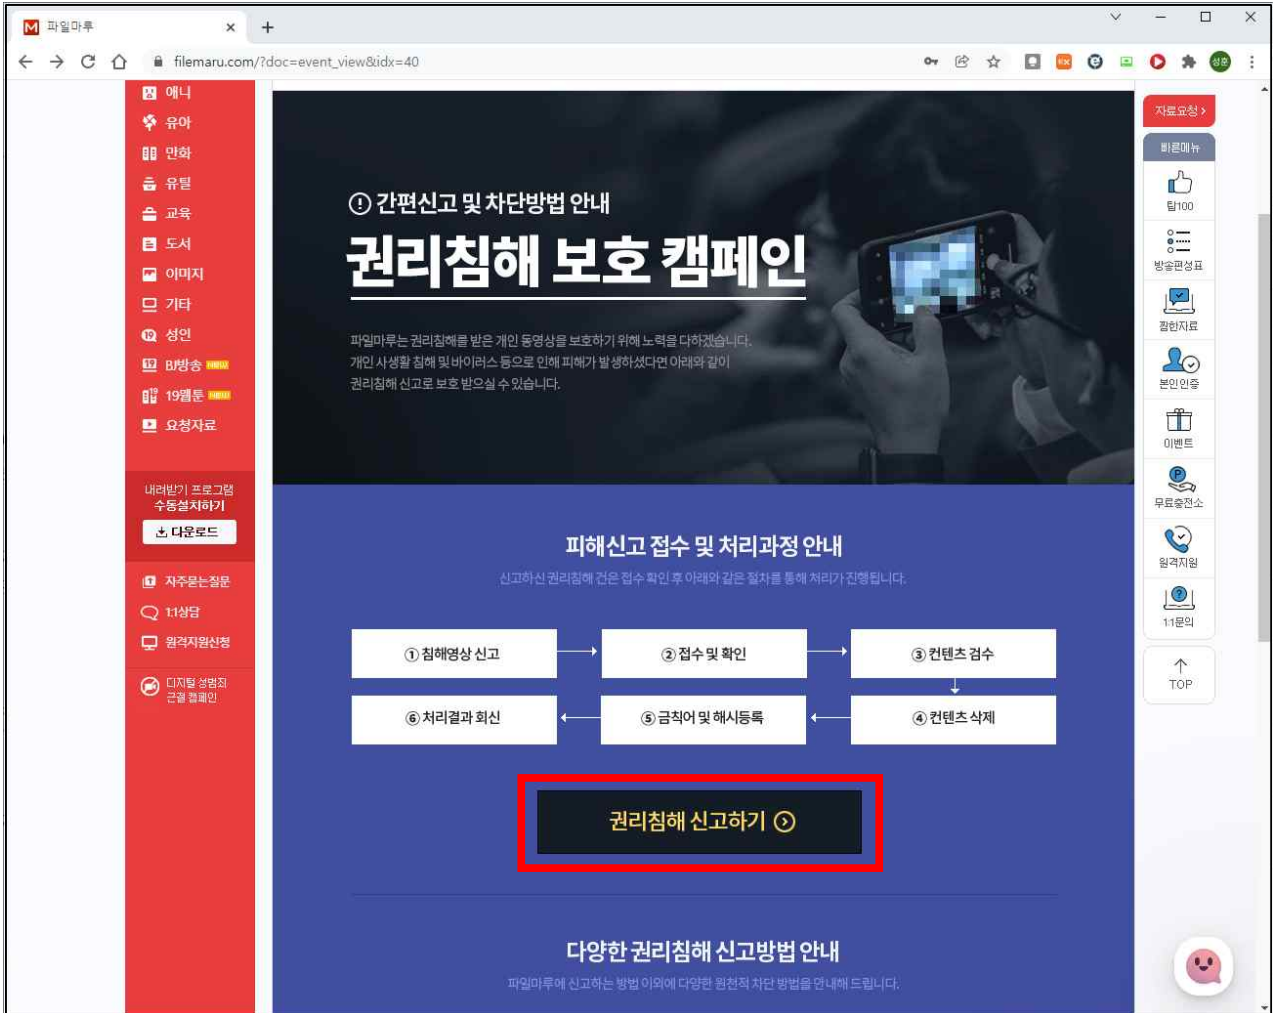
파일마루
filemaru.com/?doc=event_view&idx=40

애니
유아
만화
유틸
교육
도서
이미지
기타
성인
B방송 NEW
19웹툰 NEW
요청자료

내려받기 프로그램
수동설치하기
다운로드

자주묻는질문
1:1상담
원격지원신청

디지털 성범죄
근절 캠페인

간편신고 및 차단방법 안내
권리침해 보호 캠페인

파일마루는 권리침해를 받은 개인 동영상을 보호하기 위해 노력을 다하겠습니다.
개인 사생활 침해 및 바이러스 등으로 인해 피해가 발생하셨다면 아래와 같이
권리침해 신고로 보호 받으실 수 있습니다.

피해신고 접수 및 처리과정 안내
신고하신 권리침해 건은 접수 확인 후 아래와 같은 절차를 통해 처리가 진행됩니다.

① 침해영상 신고
② 접수 및 확인
③ 컨텐츠 검수
④ 컨텐츠 삭제
⑤ 금칙어 및 해시등록
⑥ 처리결과 회신

권리침해 신고하기

다양한 권리침해 신고방법 안내
파일마루에 신고하는 방법 이외에 다양한 원천적 차단 방법을 안내해 드립니다.

자료요청
빠른메뉴
탑100
방송편성표
찜한자료
본인인증
이벤트
무료충전소
원격지원
1:1문의
TOP